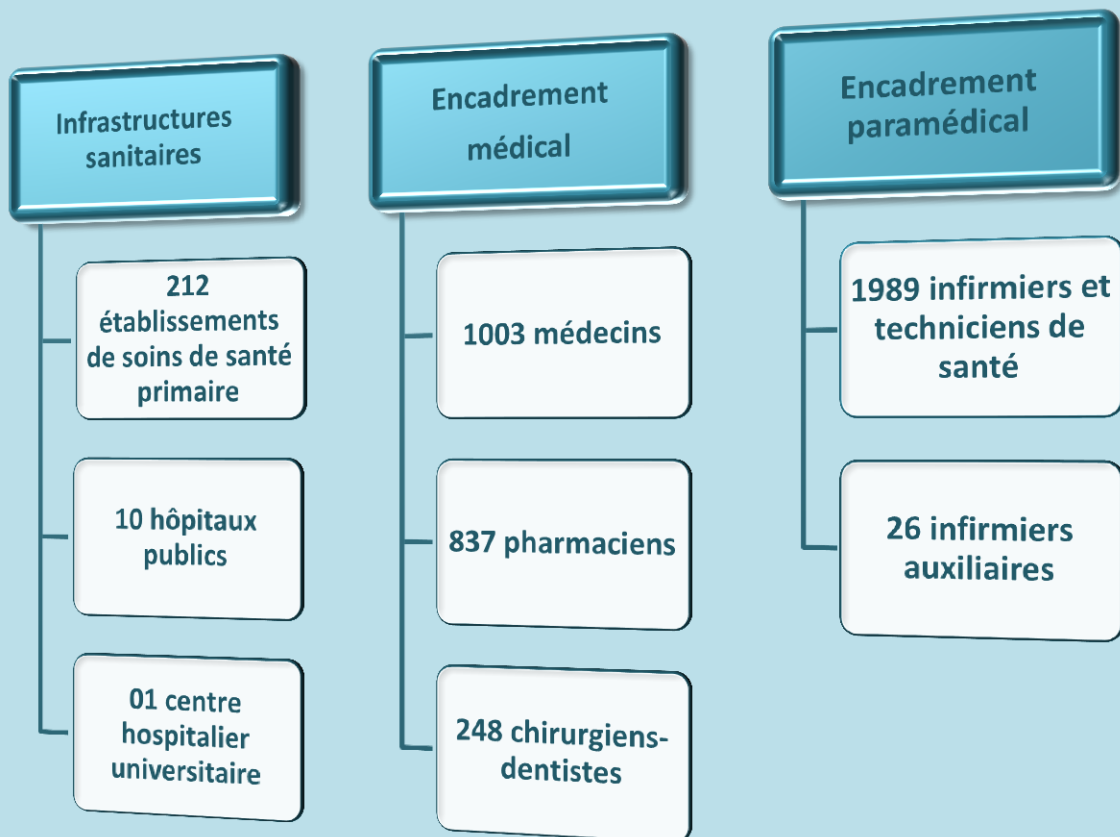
Infrastructures sanitaires

212 établissements de soins de santé primaire

10 hôpitaux publics

01 centre hospitalier universitaire

Encadrement médical

1003 médecins

837 pharmaciens

248 chirurgiens-dentistes

Encadrement paramédical

1989 infirmiers et techniciens de santé

26 infirmiers auxiliaires